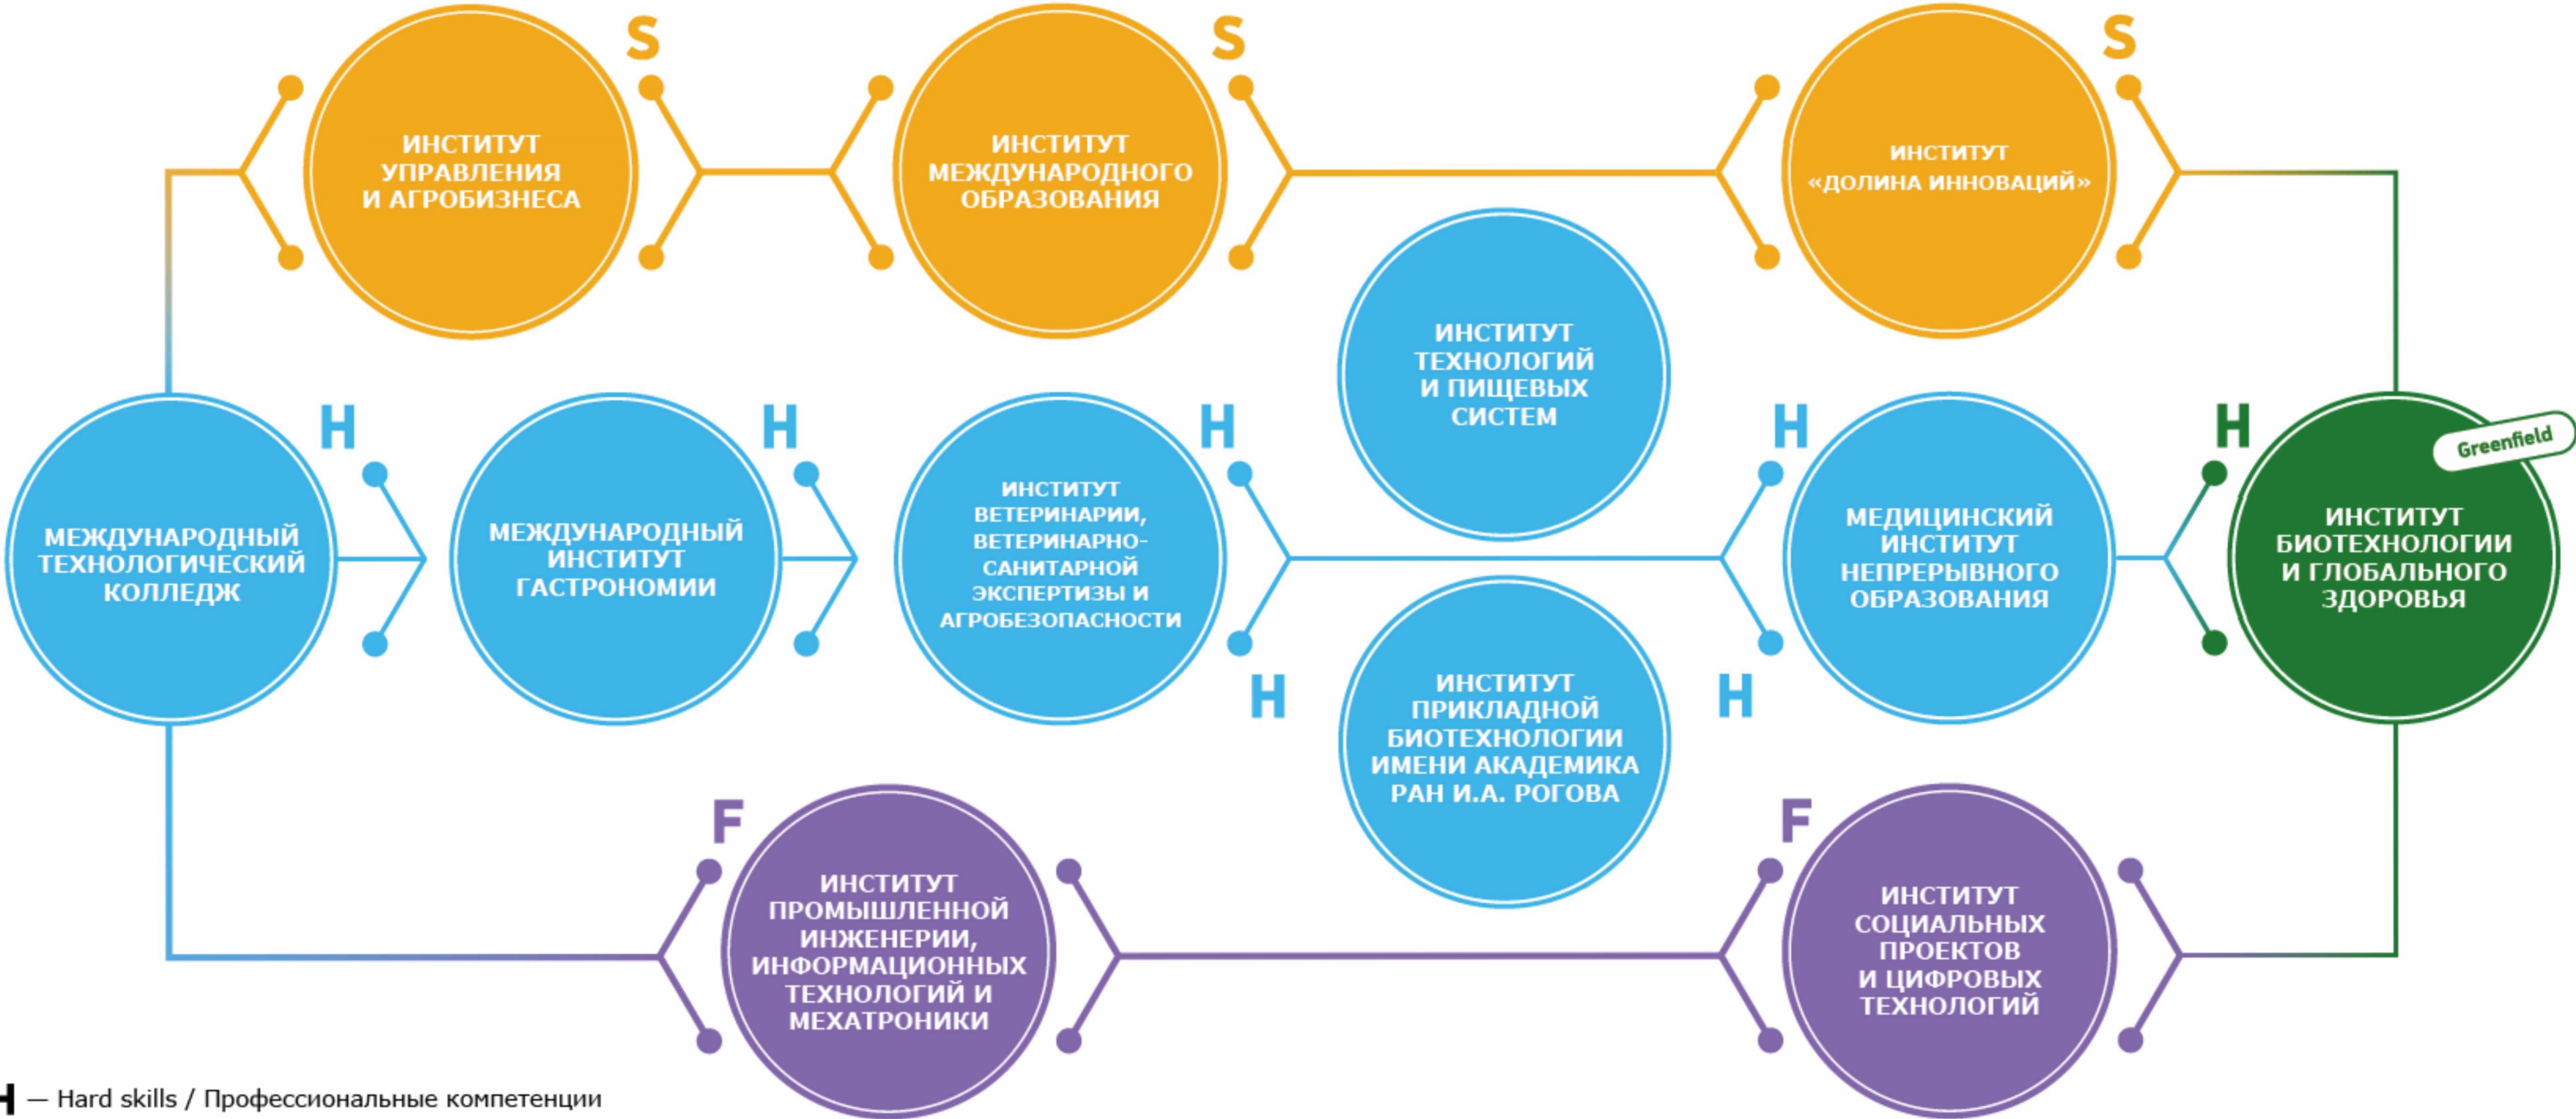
S
ИНСТИТУТ УПРАВЛЕНИЯ И АГРОБИЗНЕСА

S
ИНСТИТУТ МЕЖДУНАРОДНОГО ОБРАЗОВАНИЯ

S
ИНСТИТУТ «ДОЛИНА ИННОВАЦИЙ»

ИНСТИТУТ ТЕХНОЛОГИЙ И ПИЩЕВЫХ СИСТЕМ

МЕЖДУНАРОДНЫЙ ТЕХНОЛОГИЧЕСКИЙ КОЛЛЕДЖ

H
МЕЖДУНАРОДНЫЙ ИНСТИТУТ ГАСТРОНОМИИ

H
ИНСТИТУТ ВЕТЕРИНАРИИ, ВЕТЕРИНАРНО-САНИТАРНОЙ ЭКСПЕРТИЗЫ И АГРОБЕЗОПАСНОСТИ

H

H
МЕДИЦИНСКИЙ ИНСТИТУТ НЕПРЕРЫВНОГО ОБРАЗОВАНИЯ

H
Greenfield
ИНСТИТУТ БИОТЕХНОЛОГИИ И ГЛОБАЛЬНОГО ЗДОРОВЬЯ

H
ИНСТИТУТ ПРИКЛАДНОЙ БИОТЕХНОЛОГИИ ИМЕНИ АКАДЕМИКА РАН И.А. РОГОВА
H

F
ИНСТИТУТ ПРОМЫШЛЕННОЙ ИНЖЕНЕРИИ, ИНФОРМАЦИОННЫХ ТЕХНОЛОГИЙ И МЕХАТРОНИКИ

F
ИНСТИТУТ СОЦИАЛЬНЫХ ПРОЕКТОВ И ЦИФРОВЫХ ТЕХНОЛОГИЙ

H — Hard skills / Профессиональные компетенции